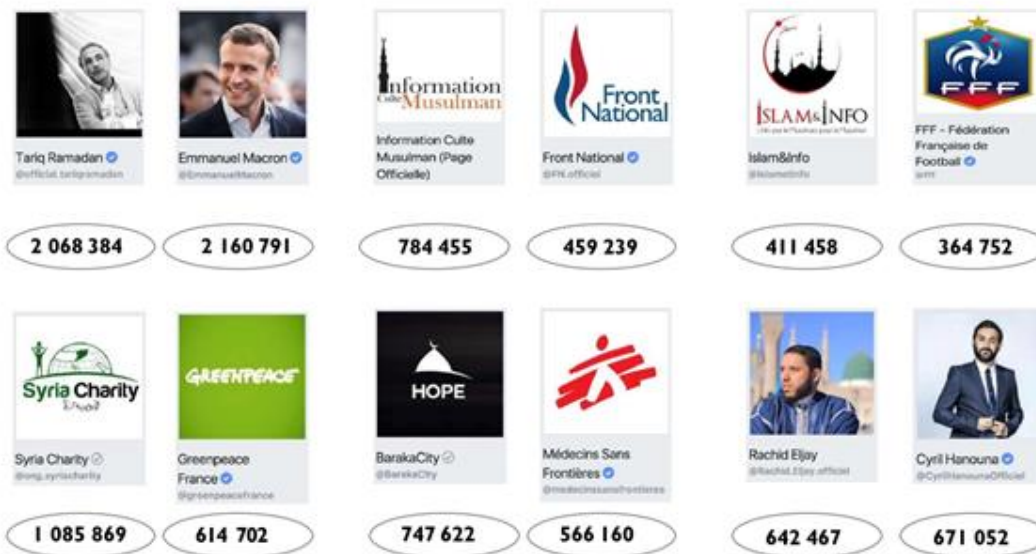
Tariq Ramadan
@official.tariqramadan

Emmanuel Macron
@EmmanuelMacron

Information Culte Musulman

Information Culte Musulman (Page Officielle)

Front National

Front National
@FN.officiel

ISLAM&INFO

Islam&Info
@islametinfo

FFF

FFF - Fédération Française de Football
@fff

2 068 384

2 160 791

784 455

459 239

411 458

364 752

Syria Charity

Syria Charity
@ong.syriacharity

GREENPEACE

Greenpeace France
@greenpeacefrance

HOPE

BarakaCity
@BarakaCity

Médecins Sans Frontières
@medecinssansfrontieres

Rachid Eljay
@Rachid.Eljay.officiel

Cyril Hanouna
@CyrilHanounaOfficiel

1 085 869

614 702

747 622

566 160

642 467

671 052